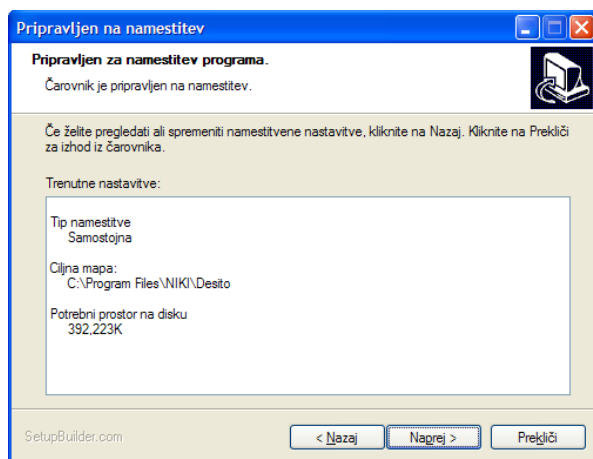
Pripravljen na namestitev

Pripravljen za namestitev programa.

Čarovnik je pripravljen na namestitev.

Če želite pregledati ali spremeniti namestitvene nastavitve, kliknite na Nazaj. Kliknite na Prekliči za izhod iz čarovnika.

Trenutne nastavitve:

Tip namestitve
Samostojna

Ciljna mapa:
C:\Program Files\NIKI\Desito

Potrebni prostor na disku
392,223K

SetupBuilder.com

< Nazaj

Naprej >

Prekliči